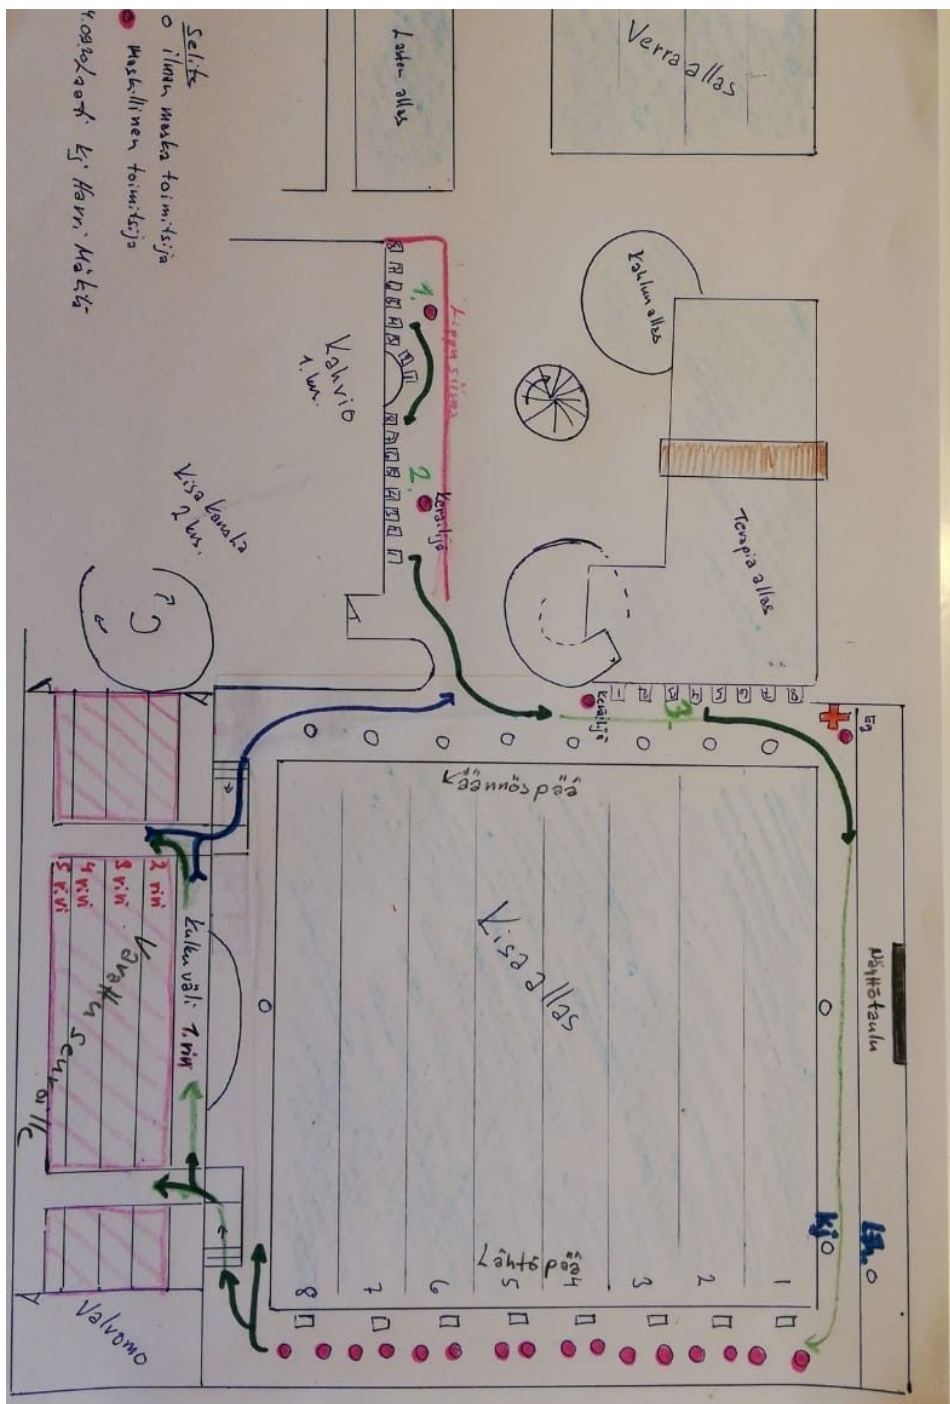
Selite
o ilman maskia toimitsija
● Maskillinen toimitsija
Huom! Kj, Harri Mäkelä

Lasten allas

Verra allas

Kahluu allas

Lepuusiima
1.
2.
Kerailija
Valvio
1. kr.

Kisa kanala
2. kr.

Terapia allas

Keräilijä
1 2 3 4 5 6 7 8
3.

Kj

Käännöspää

Näyttötaulu

Kisa allas

Kulku väli 1. rivi
2. rivi
3. rivi
4. rivi
5. rivi
Varattu seuroille

Lähtöpää
8 7 6 5 4 3 2 1

Kjo
Eh. o

Valvomo